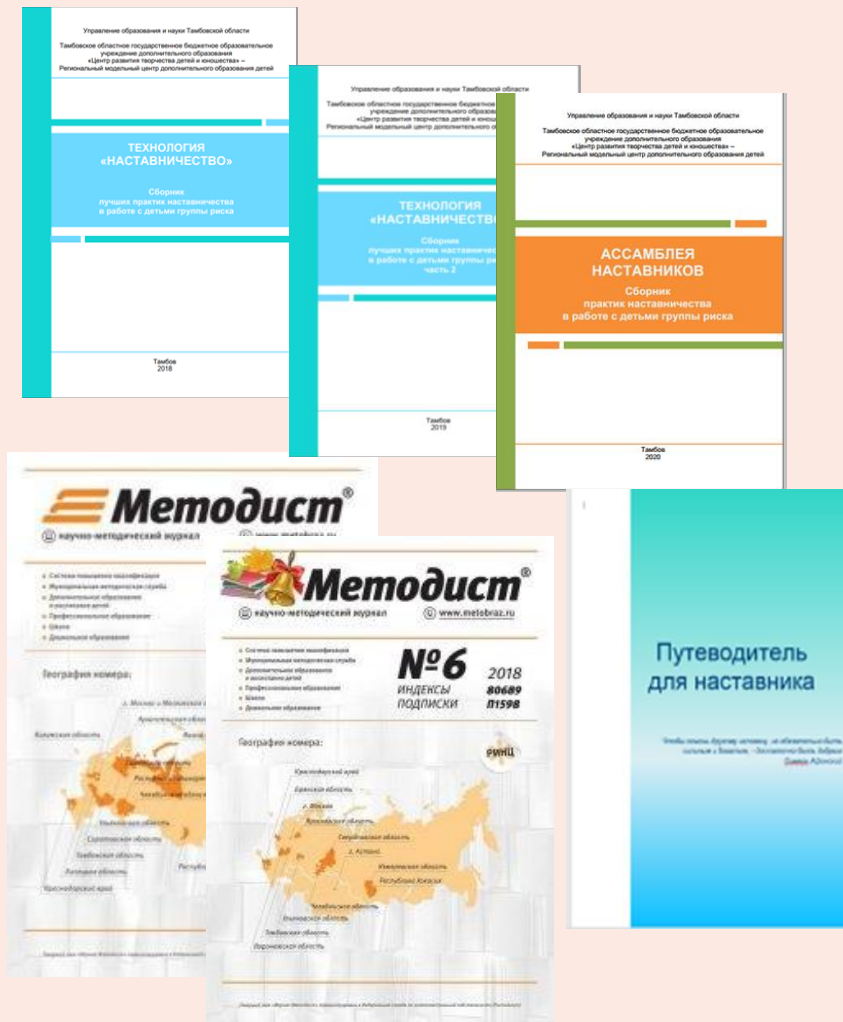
Управление образования и науки Тамбовской области

Тамбовское областное государственное бюджетное образовательное учреждение дополнительного образования «Центр развития творчества детей и юношества» – Региональный модельный центр дополнительного образования детей

ТЕХНОЛОГИЯ «НАСТАВНИЧЕСТВО»

Сборник лучших практик наставничества в работе с детьми группы риска

Тамбов 2018

Управление образования и науки Тамбовской области

Тамбовское областное государственное бюджетное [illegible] учреждение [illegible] «Центр развития творчества детей и юношества» Региональный модельный центр дополнительного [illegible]

ТЕХНОЛОГИЯ «НАСТАВНИЧЕСТВО»

Сборник лучших практик наставничества в работе с детьми группы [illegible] часть 2

Тамбов 2019

Управление образования и науки Тамбовской области

Тамбовское областное государственное бюджетное образовательное учреждение дополнительного образования «Центр развития творчества детей и юношества» – Региональный модельный центр дополнительного образования детей

АССАМБЛЕЯ НАСТАВНИКОВ

Сборник практик наставничества в работе с детьми группы риска

Тамбов 2020

Методист®

научно-методический журнал www.metobraz.ru

Система повышения квалификации
Муниципальная методическая служба
Дополнительное образование и воспитание детей
Профессиональное образование
Школа
Дошкольное образование

География номера:

г. Москва и Московская область
Архангельская область
Калужская область
Саратовская область
Тамбовская область
Липецкая область
Краснодарский край
Челябинская область

Методист®

научно-методический журнал www.metobraz.ru

Система повышения квалификации
Муниципальная методическая служба
Дополнительное образование и воспитание детей
Профессиональное образование
Школа
Дошкольное образование

№6 2018
ИНДЕКСЫ ПОДПИСКИ 80689 П1598

РИНЦ

География номера:

Краснодарский край
Брянская область
г. Москва
Ярославская область
Свердловская область
г. Астана
Ульяновская область
Республика Хакасия
Челябинская область
Ульяновская область
Тамбовская область
Воронежская область

Путеводитель для наставника

Чтобы помочь другому человеку, не обязательно быть сильным и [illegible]. Достаточно быть добрым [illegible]